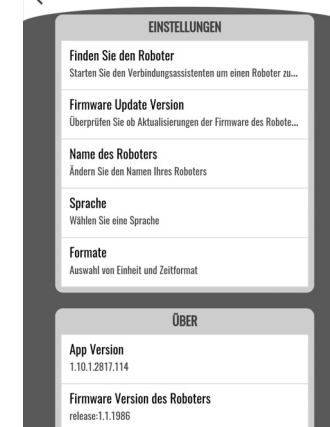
EINSTELLUNGEN

Finden Sie den Roboter
Starten Sie den Verbindungsassistenten um einen Roboter zu...

Firmware Update Version
Überprüfen Sie ob Aktualisierungen der Firmware des Robote...

Name des Roboters
Ändern Sie den Namen Ihres Roboters

Sprache
Wählen Sie eine Sprache

Formate
Auswahl von Einheit und Zeitformat

ÜBER

App Version
1.10.1.2817.114

Firmware Version des Roboters
release:1.1.1986